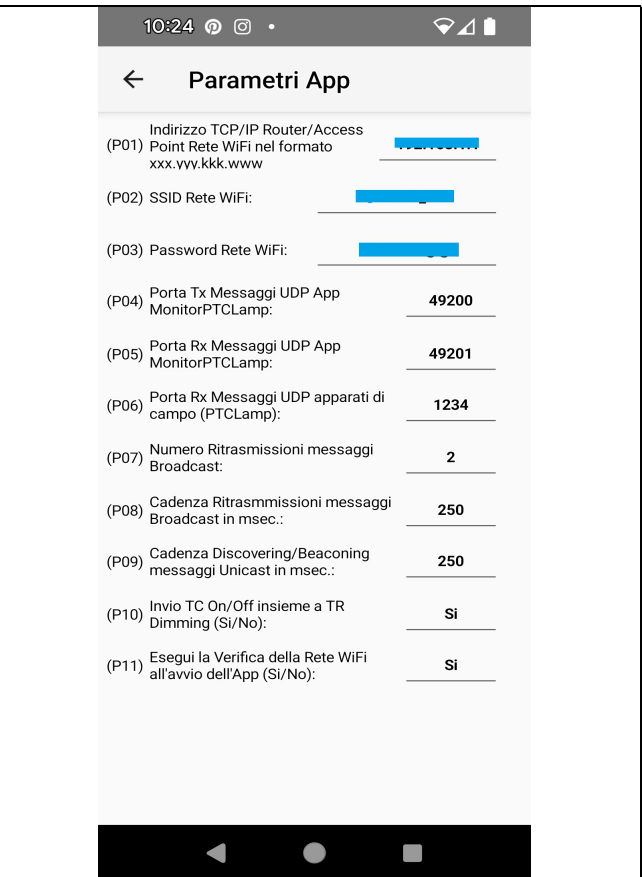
10:24

Parametri App

(P01) Indirizzo TCP/IP Router/Access Point Rete WiFi nel formato xxx.yyy.kkk.www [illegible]

(P02) SSID Rete WiFi: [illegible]

(P03) Password Rete WiFi: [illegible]

(P04) Porta Tx Messaggi UDP App MonitorPTCLamp: 49200

(P05) Porta Rx Messaggi UDP App MonitorPTCLamp: 49201

(P06) Porta Rx Messaggi UDP apparati di campo (PTCLamp): 1234

(P07) Numero Ritrasmissioni messaggi Broadcast: 2

(P08) Cadenza Ritrasmmissioni messaggi Broadcast in msec.: 250

(P09) Cadenza Discovering/Beaconing messaggi Unicast in msec.: 250

(P10) Invio TC On/Off insieme a TR Dimming (Si/No): Si

(P11) Esegui la Verifica della Rete WiFi all'avvio dell'App (Si/No): Si